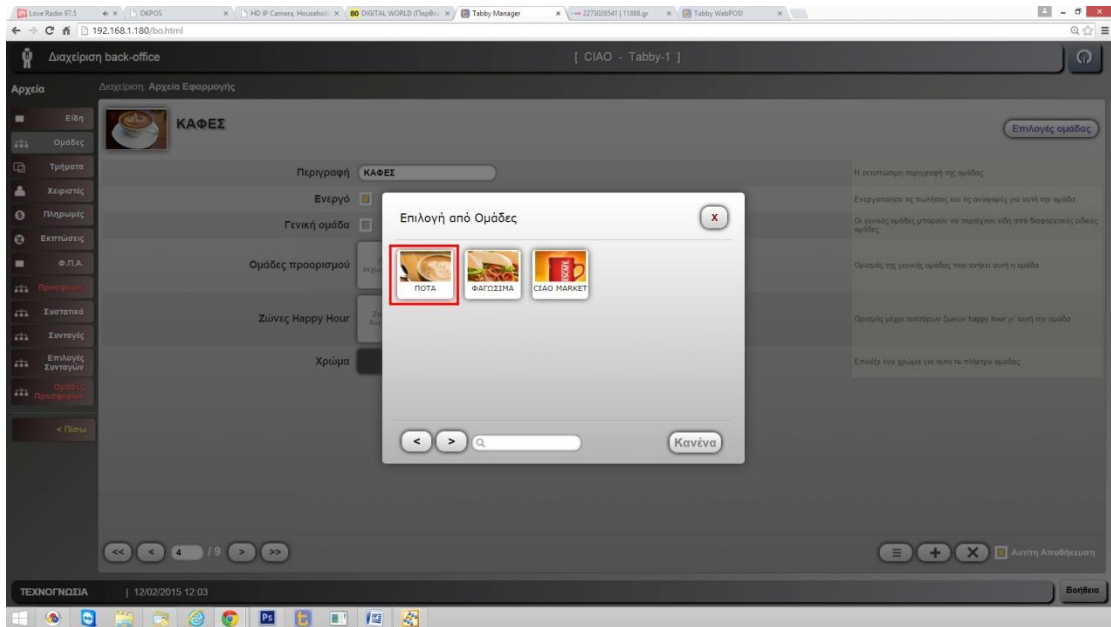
Love Radio 97.5 | OKPOS | HD IP Camera, Househol | DIGITAL WORLD (FlapBo | Tabby Manager | 2273028541 | 11888.gr | Tabby WebPOS

192.168.1.180/bo.html

Διαχείριση back-office

[ CIAO - Tabby-1 ]

Αρχεία

Διαχείριση: Αρχεία Εφαρμογής

Είδη
Ομάδες
Τμήματα
Χειριστές
Πληρωμές
Εκπτώσεις
Φ.Π.Α.
Προσφορές
Συστατικά
Συνταγές
Επιλογές Συνταγών
Ομάδες Προσφορών
< Πίσω

ΚΑΦΕΣ

Επιλογές ομάδας

Περιγραφή ΚΑΦΕΣ
Η εκτυπώσιμη περιγραφή της ομάδας

Ενεργό
Ενεργοποιήσει τις πωλήσεις και τις αναφορές για αυτή την ομάδα

Γενική ομάδα
Οι γενικές ομάδες μπορούν να περιέχουν είδη από διαφορετικές ειδικές ομάδες

Ομάδες προορισμού
Ορισμός της γενικής ομάδας που ανήκει αυτή η ομάδα

Ζώνες Happy Hour
Ορισμός μέχρι τεσσάρων ζωνών happy hour γι' αυτή την ομάδα

Χρώμα
Επιλέξτε ένα χρώμα για αυτό το πλήκτρο ομάδας

Επιλογή από Ομάδες

x

ΠΟΤΑ
ΦΑΓΗΤΑ
ΦΑΓΩΣΙΜΑ
CIAO MARKET

< >

Κανένα

<< < 4 /9 > >>

Αυτόμ.Αποθήκευση

ΤΕΧΝΟΓΝΩΣΙΑ | 12/02/2015 12:03

Βοήθεια